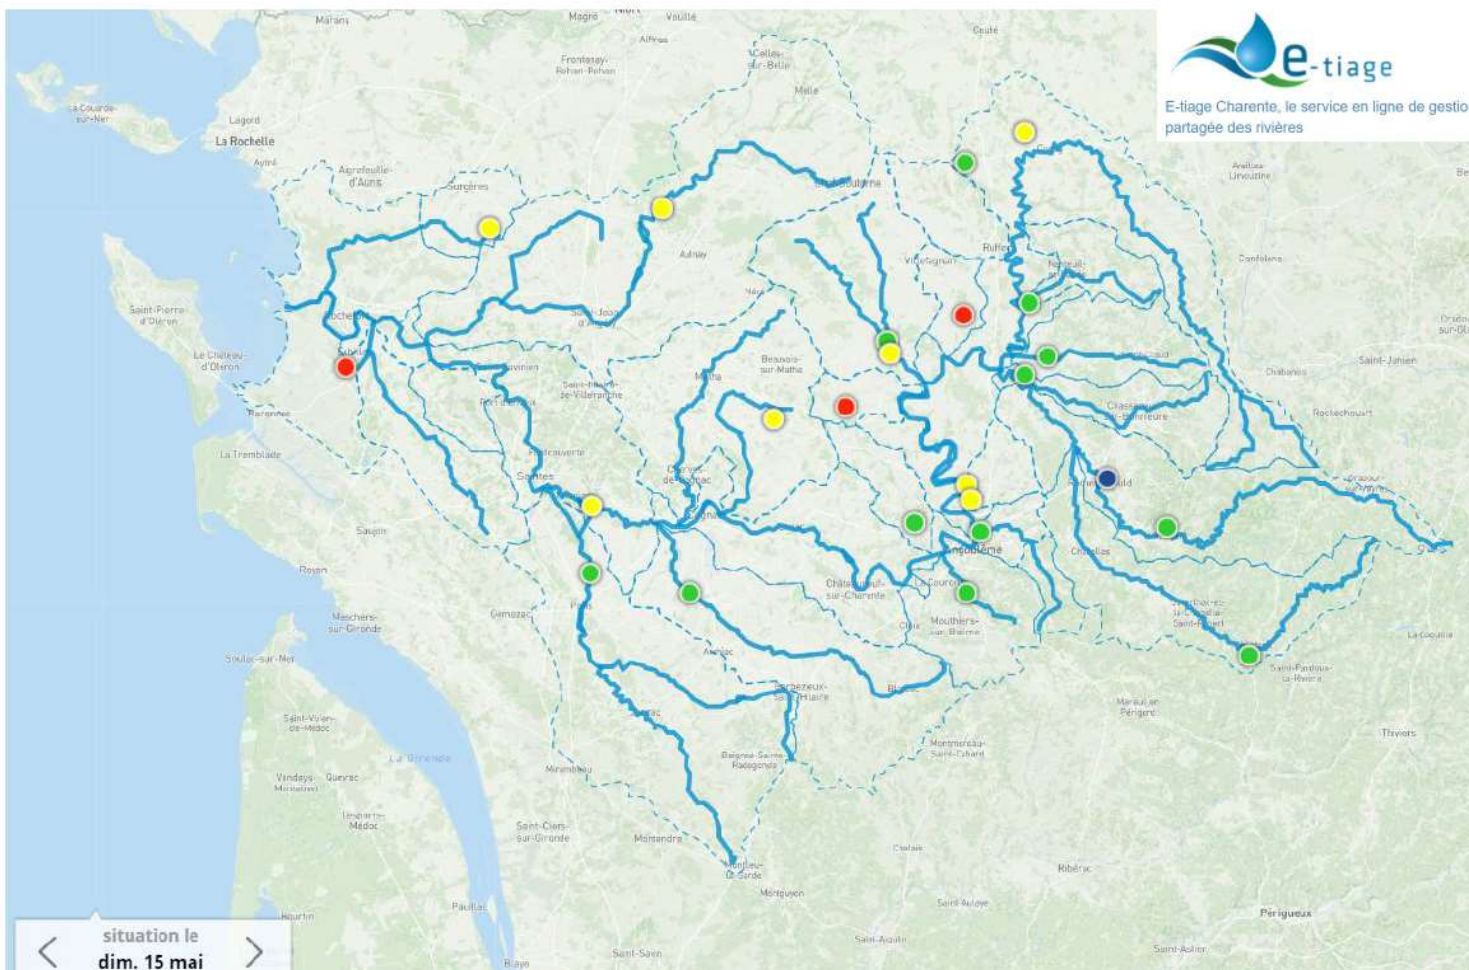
e-tiage

E-tiage Charente, le service en ligne de gestio partagée des rivières

Marans
Magné
Niort
Vouillé
Frontenay-Rohan-Rohan
Celles-sur-Belle
Melle
Couhé
La Couarde-sur-Mer
Lagord
La Rochelle
Aytré
Aigrefeuille-d'Aunis
Surgères
Aulnay
Ruffec
Villefagnan
Saint-Pierre-d'Oléron
Le Château-d'Oléron
Rochefort
Soubise
Saint-Jean-d'Angély
Saint-Savinien
Saint-Hilaire-de-Villefranche
Beauvais-sur-Matha
Matha
Marennes
La Tremblade
Saintes
Burie
Cognac
Jarnac
Angoulême
Châteauneuf-sur-Charente
La Couronne
Mouthiers-sur-Boëme
Saujon
Royan
Meschers-sur-Gironde
Gémozac
Pons
Archiac
Barbezieux-Saint-Hilaire
Blanzac
Soulac-sur-Mer
Saint-Vivien-de-Médoc
Vendays-Montalivet
Queyrac
Lesparre-Médoc
Mirambeau
Baignes-Sainte-Radegonde
Montmoreau-Saint-Cybard
Saint-Ciers-sur-Gironde
Montendre
Montlieu-la-Garde
Montguyon
Chalais
Ribérac
Pauillac
Saint-Savin
Saint-Aulaye
Saint-Aigulin
Saint-Astier
Périgueux
Hourtin
Blaye
Chabanais
Saint-Junien
Confolens
Availles-Limouzine
Rochechouart
Chasseneuil-sur-Bonnieure
La Rochefoucauld
Chazelles
Saint-Pardoux-la-Rivière
Mareuil en Périgord
Thiviers
La Coquille
Oradour-sur-Glane

situation le
dim. 15 mai